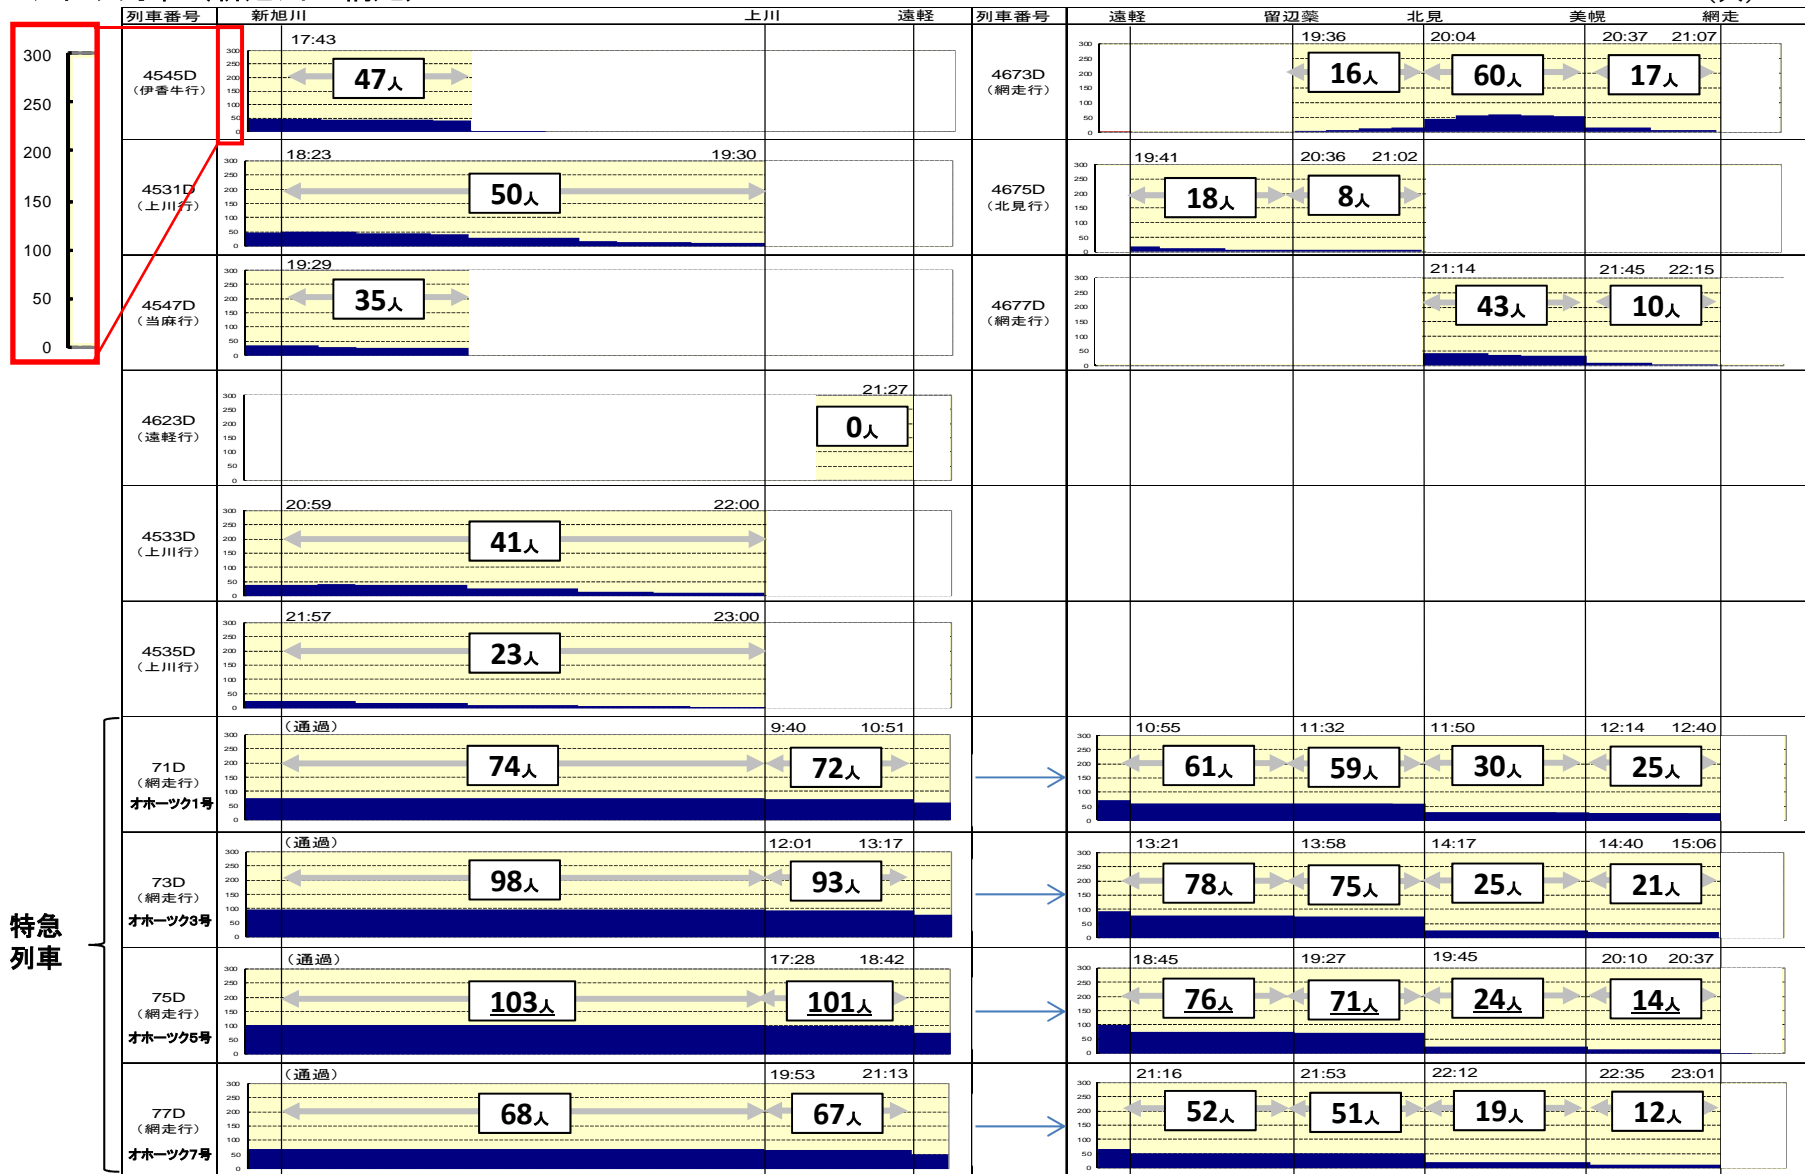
300
250
200
150
100
50
0

| 列車番号 | 新旭川 | 上川 | 遠軽 |
|---|---|---|---|
| 4545D（伊香牛行） | 17:43 47人 | | |
| 4531D（上川行） | 18:23 50人 | 19:30 | |
| 4547D（当麻行） | 19:29 35人 | | |
| 4623D（遠軽行） | | | 21:27 0人 |
| 4533D（上川行） | 20:59 41人 | 22:00 | |
| 4535D（上川行） | 21:57 23人 | 23:00 | |
| 71D（網走行）オホーツク1号 | （通過） 74人 | 9:40 72人 | 10:51 |
| 73D（網走行）オホーツク3号 | （通過） 98人 | 12:01 93人 | 13:17 |
| 75D（網走行）オホーツク5号 | （通過） 103人 | 17:28 101人 | 18:42 |
| 77D（網走行）オホーツク7号 | （通過） 68人 | 19:53 67人 | 21:13 |

| 列車番号 | 遠軽 | 留辺蘂 | 北見 | 美幌 | 網走 |
|---|---|---|---|---|---|
| 4673D（網走行） | | 19:36 16人 | 20:04 60人 | 20:37 17人 | 21:07 |
| 4675D（北見行） | 19:41 18人 | 20:36 8人 | 21:02 | | |
| 4677D（網走行） | | | 21:14 43人 | 21:45 10人 | 22:15 |
| 71D | 10:55 61人 | 11:32 59人 | 11:50 30人 | 12:14 25人 | 12:40 |
| 73D | 13:21 78人 | 13:58 75人 | 14:17 25人 | 14:40 21人 | 15:06 |
| 75D | 18:45 76人 | 19:27 71人 | 19:45 24人 | 20:10 14人 | 20:37 |
| 77D | 21:16 52人 | 21:53 51人 | 22:12 19人 | 22:35 12人 | 23:01 |

特急列車